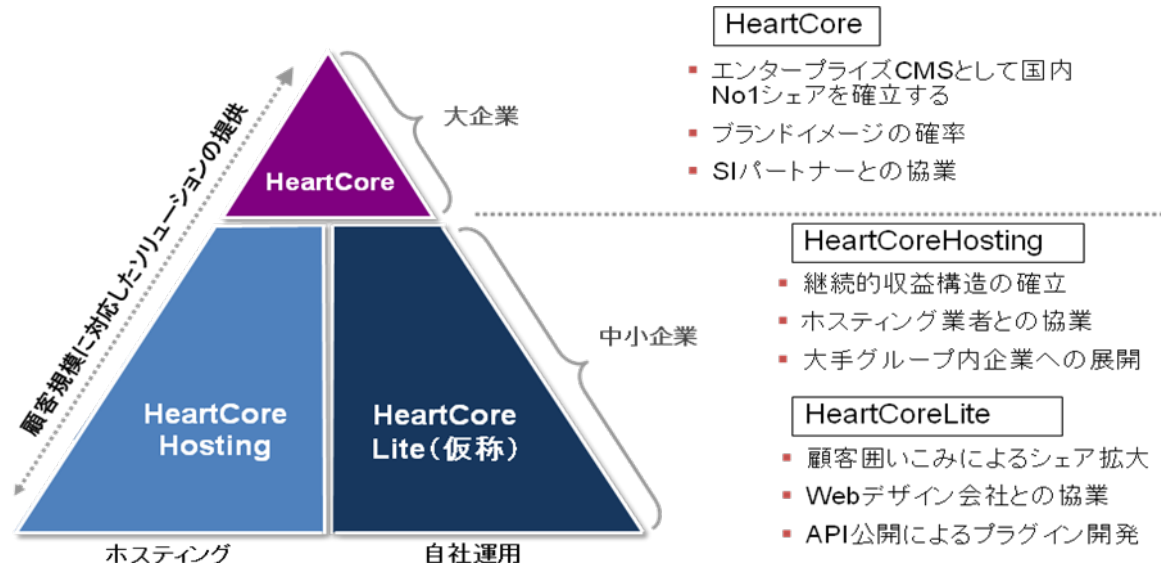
顧客規模に対応したソリューションの提供

HeartCore

大企業

HeartCore Hosting

HeartCore Lite（仮称）

中小企業

ホスティング

自社運用

HeartCore

- エンタープライズCMSとして国内No1シェアを確立する
- ブランドイメージの確率
- SIパートナーとの協業

HeartCoreHosting

- 継続的収益構造の確立
- ホスティング業者との協業
- 大手グループ内企業への展開

HeartCoreLite

- 顧客囲いこみによるシェア拡大
- Webデザイン会社との協業
- API公開によるプラグイン開発